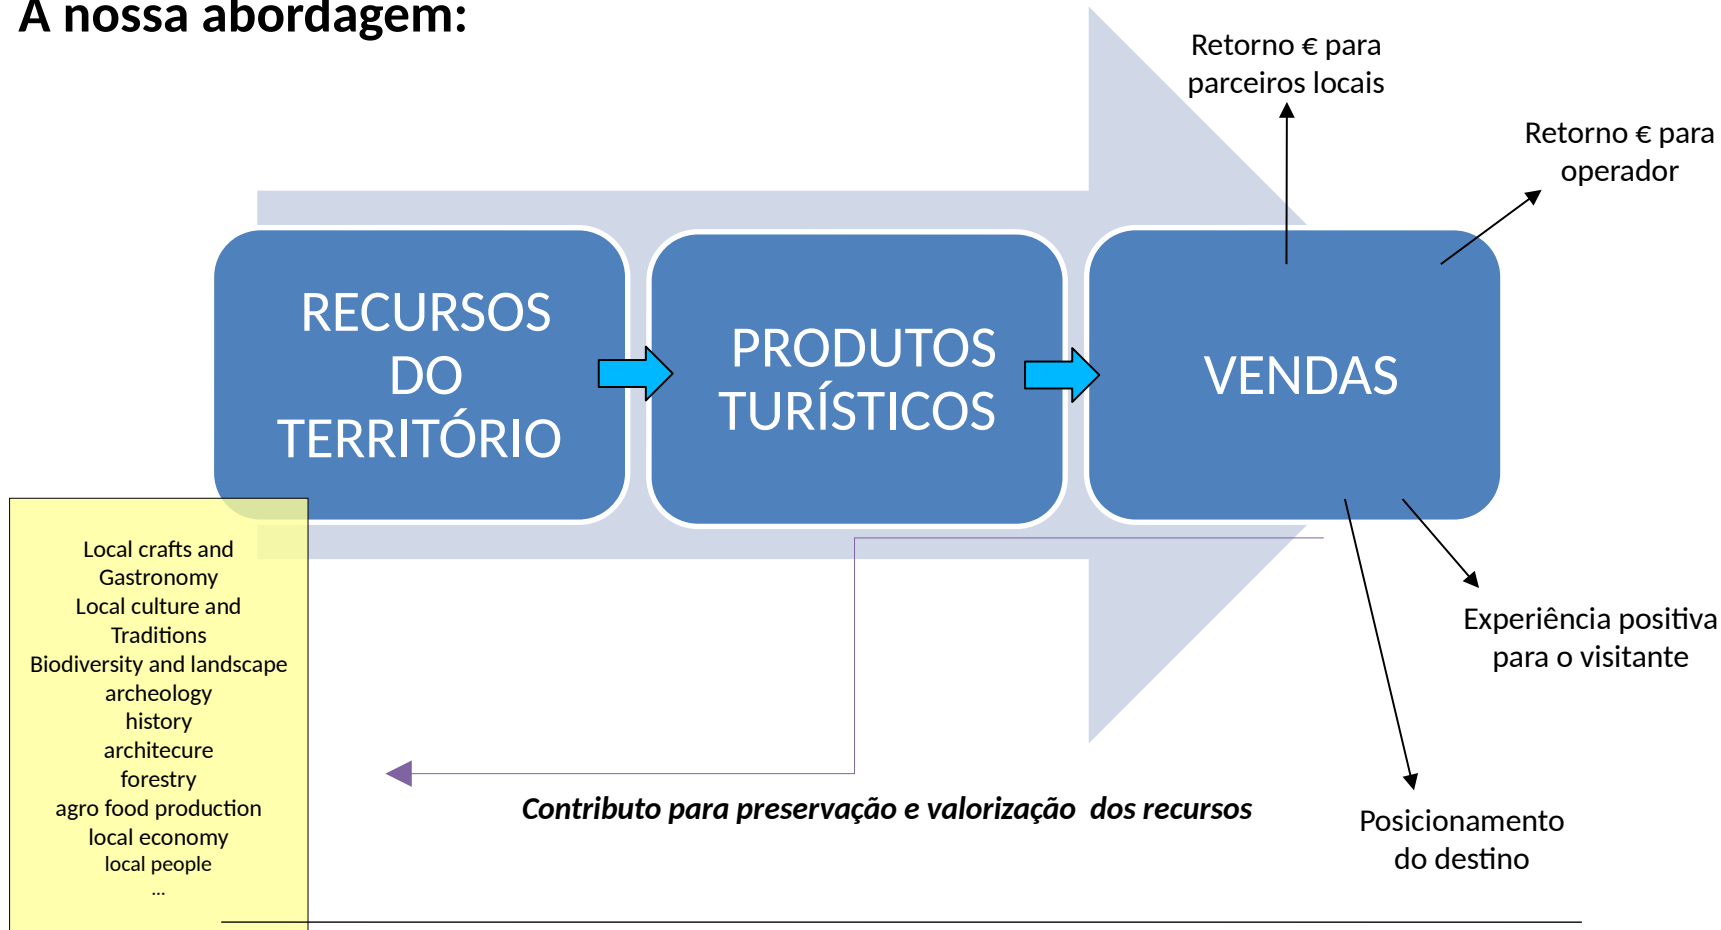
A nossa abordagem:

Retorno € para parceiros locais

Retorno € para operador

RECURSOS DO TERRITÓRIO

PRODUTOS TURÍSTICOS

VENDAS

Local crafts and Gastronomy
Local culture and Traditions
Biodiversity and landscape
archeology
history
architecure
forestry
agro food production
local economy
local people
...

Experiência positiva para o visitante

Contributo para preservação e valorização dos recursos

Posicionamento do destino